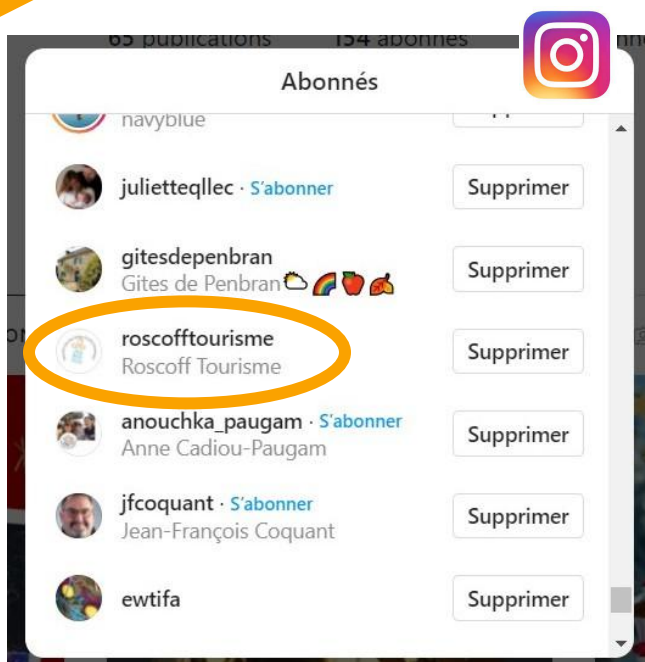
65 publications 154 abonnés

Abonnés

navyblue

julietteqllec · S'abonner Supprimer

gitesdepenbran
Gites de Penbran⛅🌈🍎🍂 Supprimer

roscofftourisme
Roscoff Tourisme Supprimer

anouchka_paugam · S'abonner
Anne Cadiou-Paugam Supprimer

jfcoquant · S'abonner
Jean-François Coquant Supprimer

ewtifa Supprimer